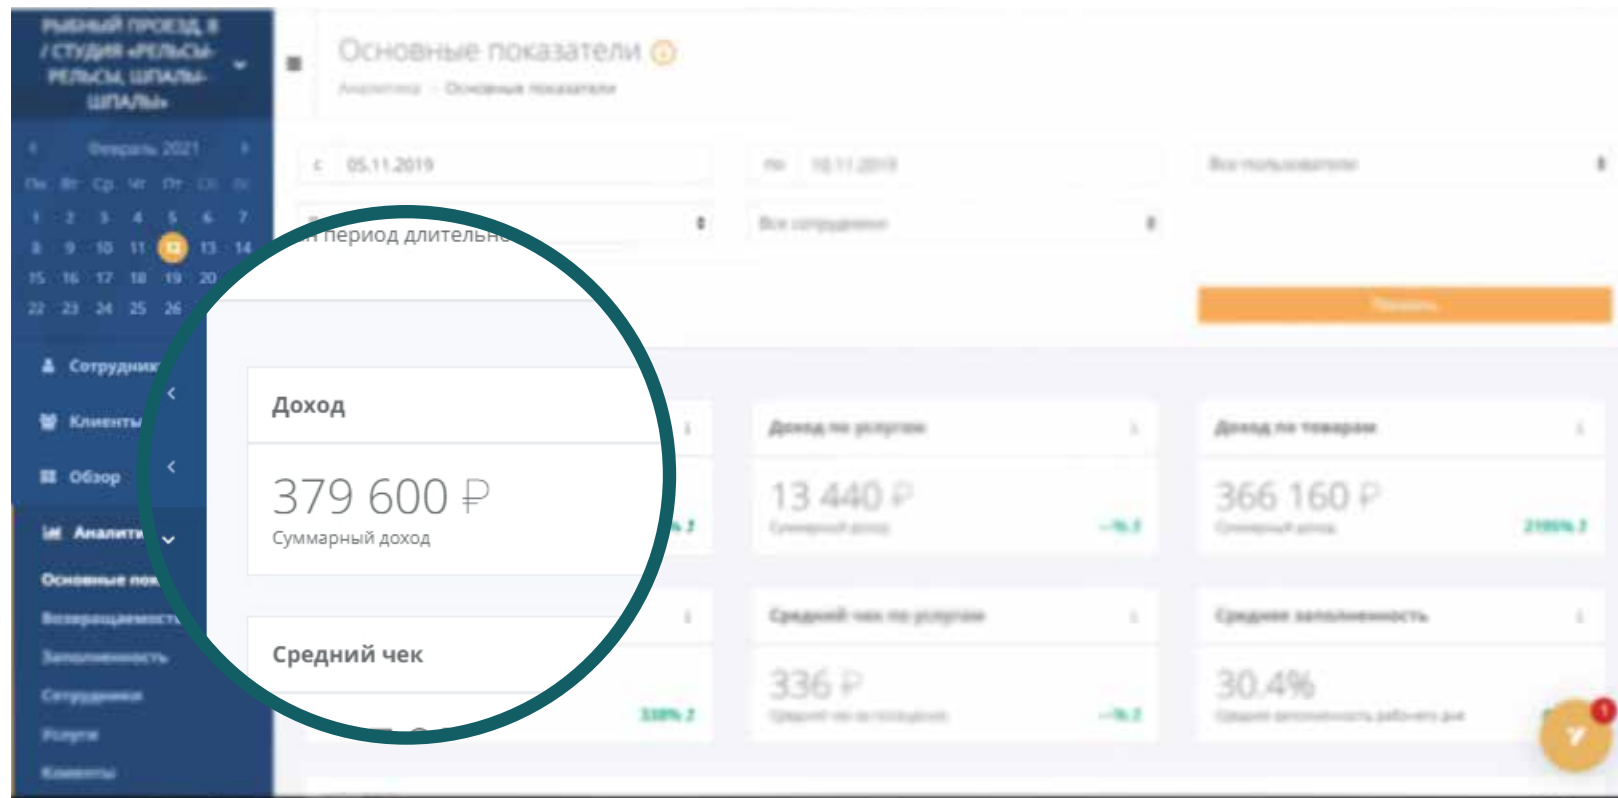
РЫБНЫЙ ПРОЕЗД, 8 / СТУДИЯ «РЕЛЬСЫ-РЕЛЬСЫ, ШПАЛЫ-ШПАЛЫ»

Февраль 2021
Пн Вт Ср Чт Пт Сб Вс
1 2 3 4 5 6 7
8 9 10 11 12 13 14
15 16 17 18 19 20
22 23 24 25 26

Сотрудник
Клиенты
Обзор
Аналитика
Основные пок
Возвращаемость
Заполненность
Сотрудники
Услуги
Клиенты

Основные показатели
Аналитика › Основные показатели

с 05.11.2019
по 10.11.2019
Все пользователи
...период длительно
Все сотрудники
Показать

Доход
379 600 ₽
Суммарный доход

Доход по услугам
13 440 ₽
Суммарный доход
—% ↕

Доход по товарам
366 160 ₽
Суммарный доход
2180% ↕

Средний чек
338% ↕

Средний чек по услугам
336 ₽
Средний чек за посещение
—% ↕

Среднее заполненность
30.4%
Средняя заполненность рабочего дня

1